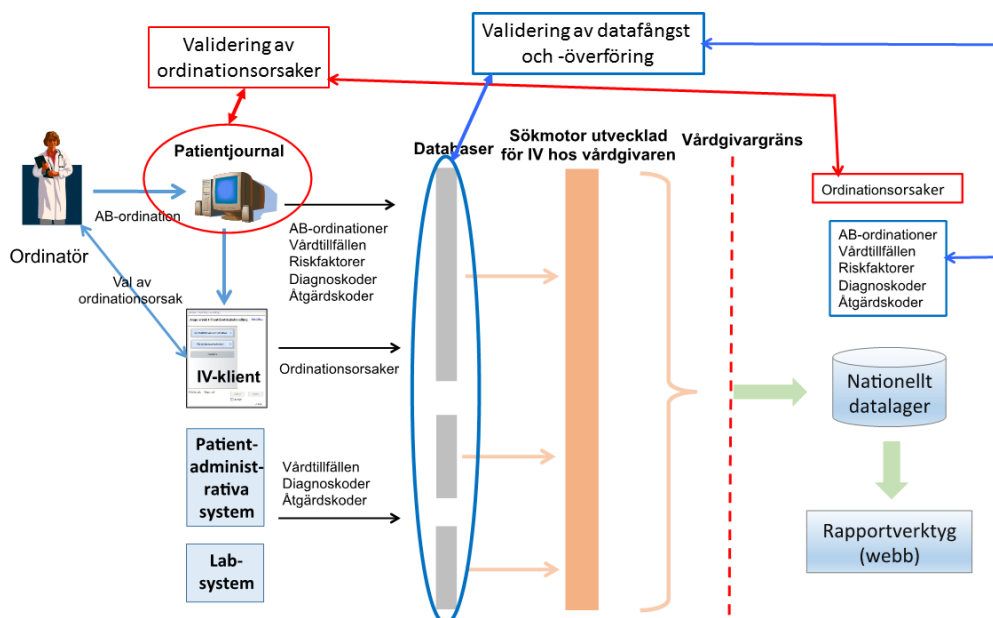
Validering av ordinationsorsaker

Validering av datafångst och -överföring

Patientjournal

Databaser

Sökmotor utvecklad för IV hos vårdgivaren

Vårdgivargräns

Ordinationsorsaker

Ordinatör

AB-ordination

Val av ordinationsorsak

AB-ordinationer
Vårdtillfällen
Riskfaktorer
Diagnoskoder
Åtgärdskoder

AB-ordinationer
Vårdtillfällen
Riskfaktorer
Diagnoskoder
Åtgärdskoder

IV-klient

Ordinationsorsaker

Nationellt datalager

Patient-administrativa system

Vårdtillfällen
Diagnoskoder
Åtgärdskoder

Lab-system

Rapportverktyg (webb)